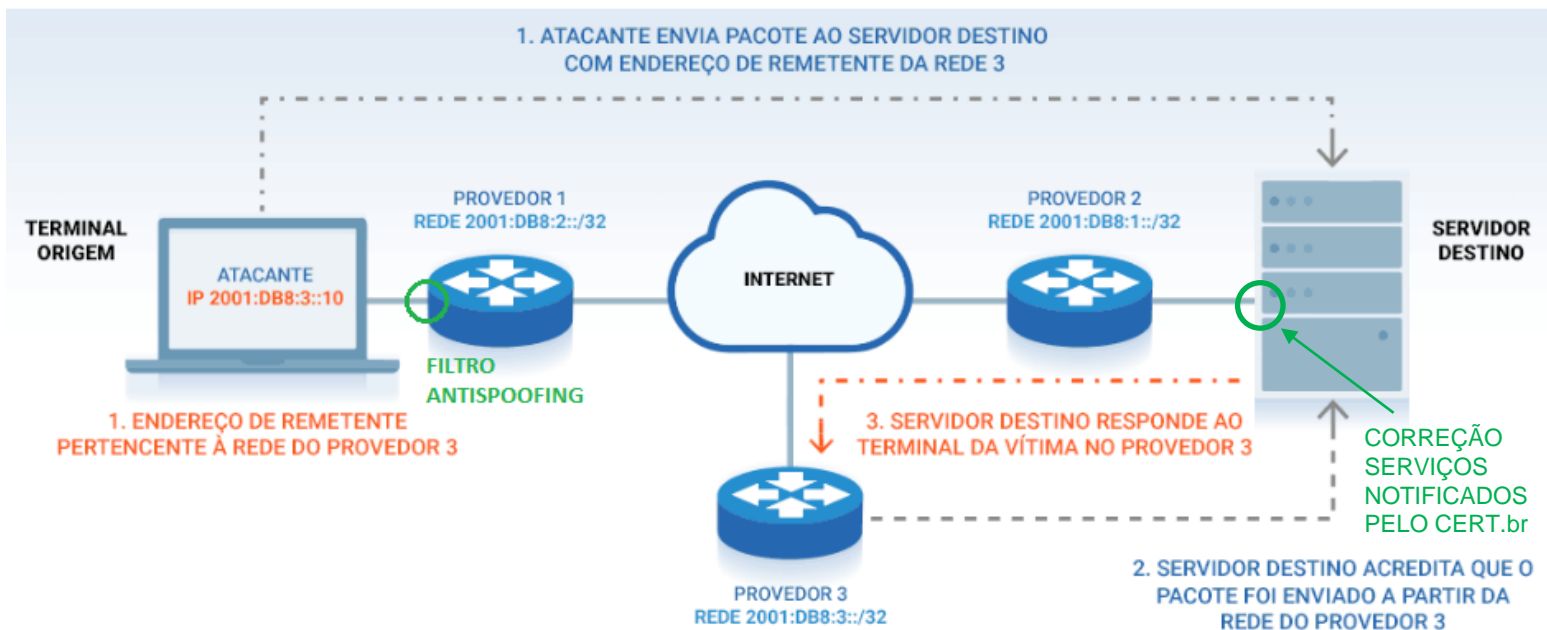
1. ATACANTE ENVIA PACOTE AO SERVIDOR DESTINO COM ENDEREÇO DE REMETENTE DA REDE 3

TERMINAL ORIGEM

ATACANTE
IP 2001:DB8:3::10

PROVEDOR 1
REDE 2001:DB8:2::/32

INTERNET

PROVEDOR 2
REDE 2001:DB8:1::/32

SERVIDOR DESTINO

FILTRO ANTISPOOFING

1. ENDEREÇO DE REMETENTE PERTENCENTE À REDE DO PROVEDOR 3

3. SERVIDOR DESTINO RESPONDE AO TERMINAL DA VÍTIMA NO PROVEDOR 3

CORREÇÃO SERVIÇOS NOTIFICADOS PELO CERT.br

PROVEDOR 3
REDE 2001:DB8:3::/32

2. SERVIDOR DESTINO ACREDITA QUE O PACOTE FOI ENVIADO A PARTIR DA REDE DO PROVEDOR 3